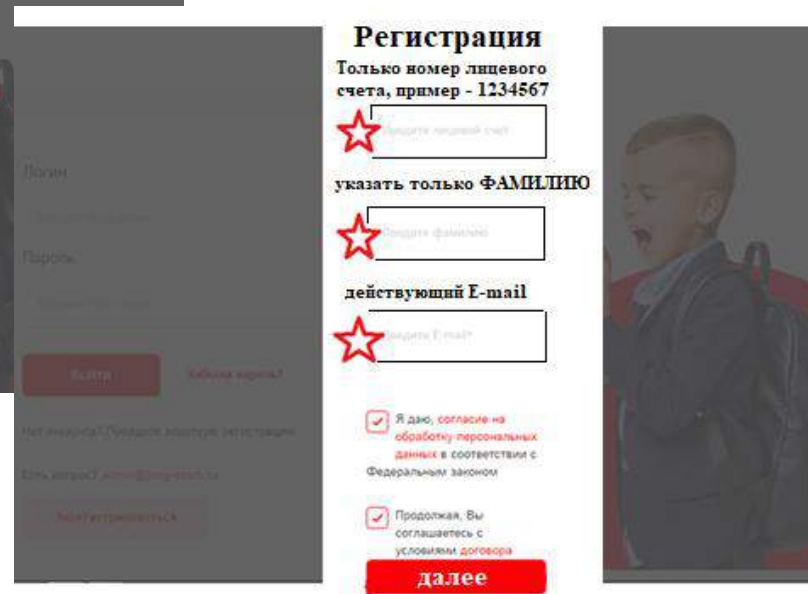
Регистрация

Только номер лицевого счета, пример - 1234567

Введите лицевой счет

указать только ФАМИЛИЮ

Введите фамилию

действующий E-mail

Введите E-mail*

Логин

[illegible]

Пароль

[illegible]

Войти

Забыли пароль?

Нет аккаунта? Пройдите короткую регистрацию

Есть вопрос? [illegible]

Зарегистрироваться

Я даю, согласие на обработку персональных данных в соответствии с Федеральным законом

Продолжая, Вы соглашаетесь с условиями договора

далее